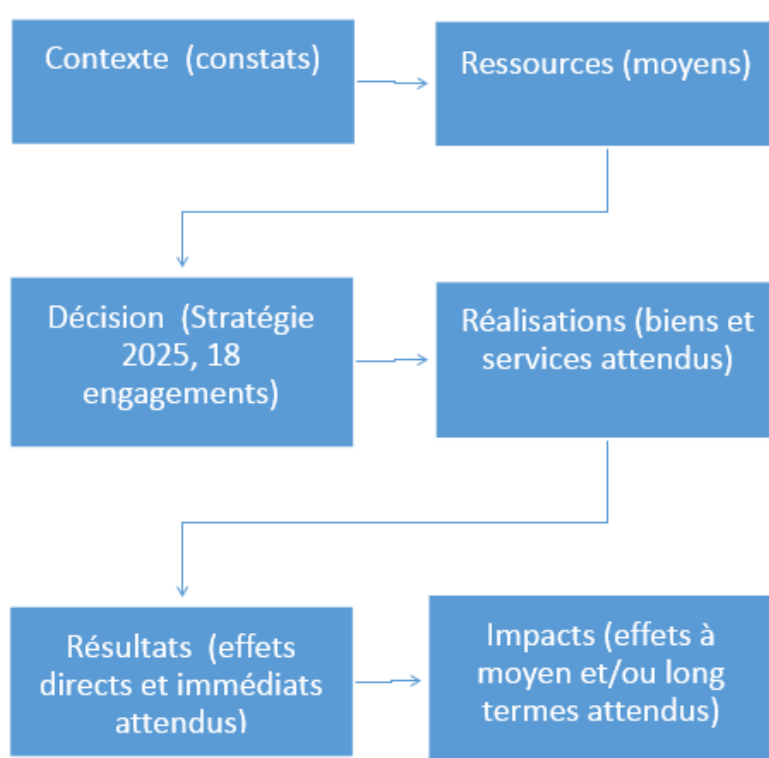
Contexte (constats)

Ressources (moyens)

Décision (Stratégie 2025, 18 engagements)

Réalisations (biens et services attendus)

Résultats (effets directs et immédiats attendus)

Impacts (effets à moyen et/ou long termes attendus)